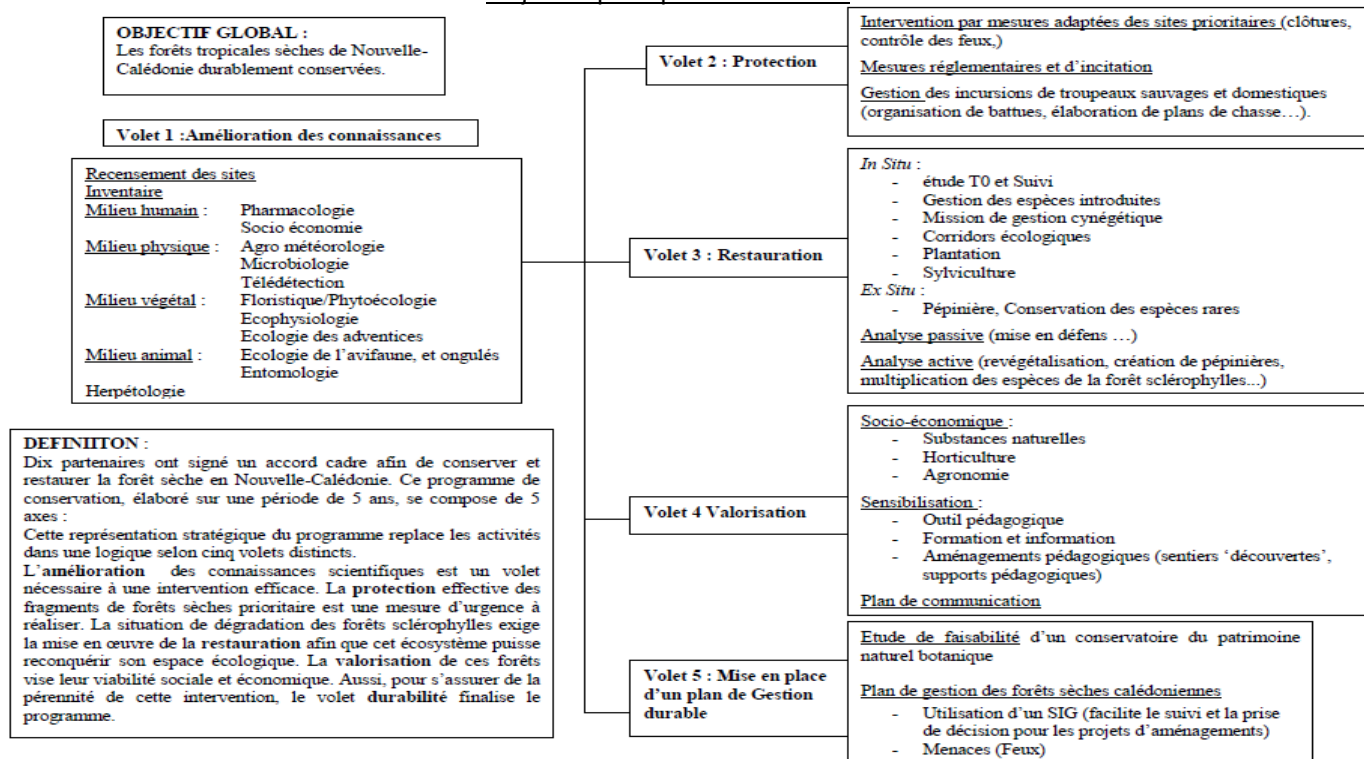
OBJECTIF GLOBAL :
Les forêts tropicales sèches de Nouvelle-Calédonie durablement conservées.

Volet 1 :Amélioration des connaissances

Recensement des sites
Inventaire
Milieu humain : Pharmacologie
Socio économie
Milieu physique : Agro météorologie
Microbiologie
Télédétection
Milieu végétal : Floristique/Phytoécologie
Ecophysiologie
Ecologie des adventices
Milieu animal : Ecologie de l'avifaune, et ongulés
Entomologie
Herpétologie

DEFINIITON :
Dix partenaires ont signé un accord cadre afin de conserver et restaurer la forêt sèche en Nouvelle-Calédonie. Ce programme de conservation, élaboré sur une période de 5 ans, se compose de 5 axes :
Cette représentation stratégique du programme replace les activités dans une logique selon cinq volets distincts.
L'amélioration des connaissances scientifiques est un volet nécessaire à une intervention efficace. La protection effective des fragments de forêts sèches prioritaire est une mesure d'urgence à réaliser. La situation de dégradation des forêts sclérophylles exige la mise en œuvre de la restauration afin que cet écosystème puisse reconquérir son espace écologique. La valorisation de ces forêts vise leur viabilité sociale et économique. Aussi, pour s'assurer de la pérennité de cette intervention, le volet durabilité finalise le programme.

Volet 2 : Protection

Intervention par mesures adaptées des sites prioritaires (clôtures, contrôle des feux,)
Mesures réglementaires et d'incitation
Gestion des incursions de troupeaux sauvages et domestiques (organisation de battues, élaboration de plans de chasse…).

Volet 3 : Restauration

In Situ :
- étude T0 et Suivi
- Gestion des espèces introduites
- Mission de gestion cynégétique
- Corridors écologiques
- Plantation
- Sylviculture
Ex Situ :
- Pépinière, Conservation des espèces rares
Analyse passive (mise en défens …)
Analyse active (revégétalisation, création de pépinières, multiplication des espèces de la forêt sclérophylles...)

Volet 4 Valorisation

Socio-économique :
- Substances naturelles
- Horticulture
- Agronomie
Sensibilisation :
- Outil pédagogique
- Formation et information
- Aménagements pédagogiques (sentiers 'découvertes', supports pédagogiques)
Plan de communication

Volet 5 : Mise en place d'un plan de Gestion durable

Etude de faisabilité d'un conservatoire du patrimoine naturel botanique
Plan de gestion des forêts sèches calédoniennes
- Utilisation d'un SIG (facilite le suivi et la prise de décision pour les projets d'aménagements)
- Menaces (Feux)